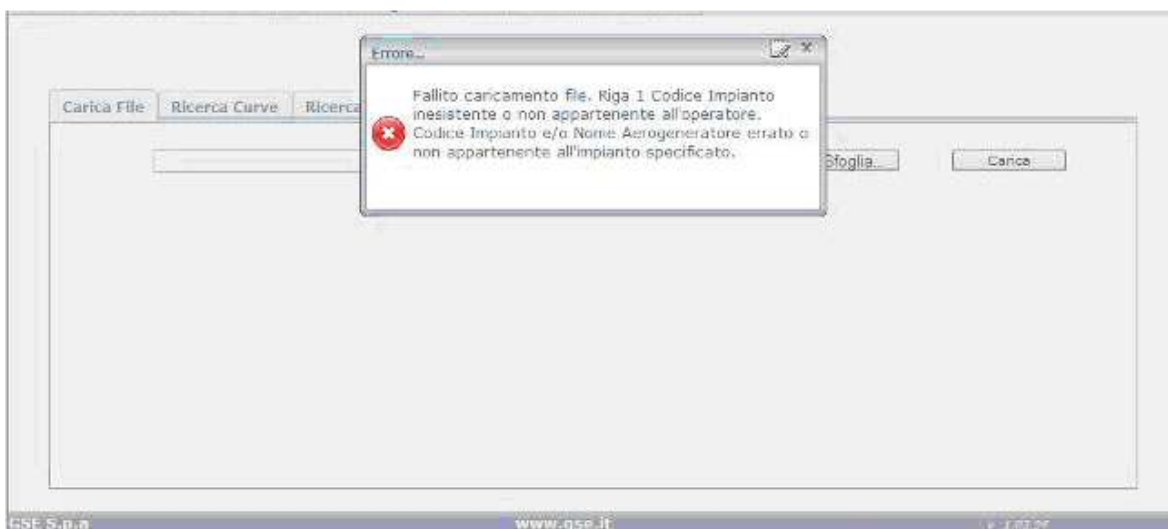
Errore...

Fallito caricamento file. Riga 1 Codice Impianto inesistente o non appartenente all'operatore. Codice Impianto e/o Nome Aerogeneratore errato o non appartenente all'impianto specificato.

Carica File | Ricerca Curve | Ricerca

Sfoglia...

Carica

GSE S.p.a

www.gse.it

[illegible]